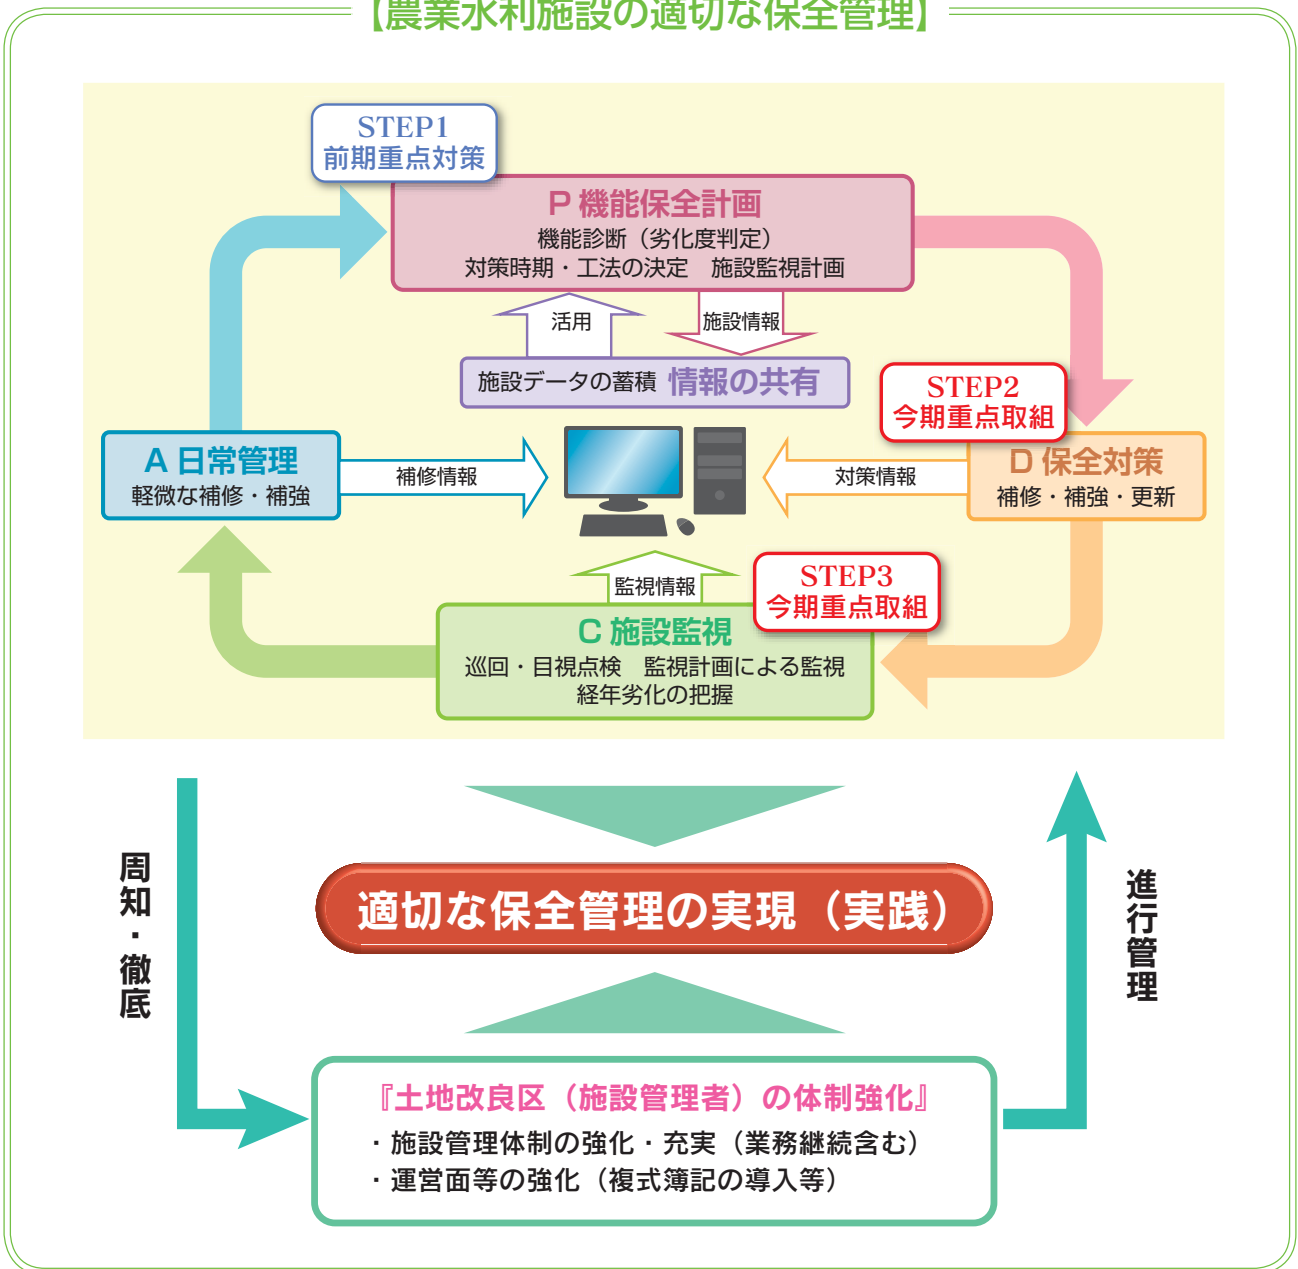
【農業水利施設の適切な保全管理】

STEP1
前期重点対策

P 機能保全計画
機能診断（劣化度判定）
対策時期・工法の決定　施設監視計画

活用

施設情報

施設データの蓄積 情報の共有

STEP2
今期重点取組

A 日常管理
軽微な補修・補強

補修情報

対策情報

D 保全対策
補修・補強・更新

監視情報

STEP3
今期重点取組

C 施設監視
巡回・目視点検　監視計画による監視
経年劣化の把握

周知・徹底

適切な保全管理の実現（実践）

進行管理

『土地改良区（施設管理者）の体制強化』
・施設管理体制の強化・充実（業務継続含む）
・運営面等の強化（複式簿記の導入等）